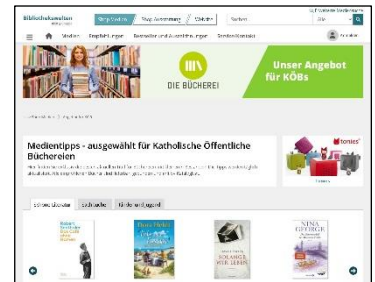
Bibliotheksmedien

Shop Medien | Shop Ausstattung | Online | Suchen

DIE BÜCHEREI

Unser Angebot für KÖBs

Medientipps - ausgewählt für Katholische Öffentliche Büchereien

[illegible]

tonies

Schöne Literatur | Sachbücher | Kinder und Jugend

Nina George

Solange wir leben